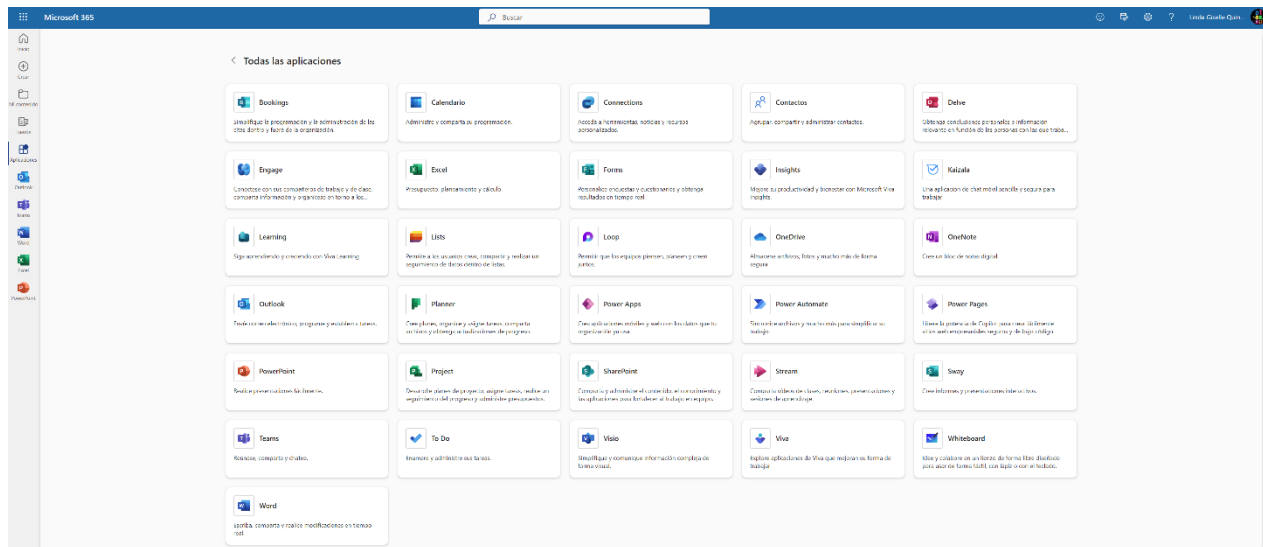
Microsoft 365

Buscar

Linda Giselle Quin

Inicio
Crear
Mi contenido
Fuentes
Aplicaciones
Outlook
Teams
Word
Excel
PowerPoint

Todas las aplicaciones

Bookings
Simplifique la programación y la administración de las citas dentro y fuera de la organización.

Calendario
Administre y comparta su programación.

Connections
Acceda a herramientas, noticias y recursos personalizados.

Contactos
Agrupar, compartir y administrar contactos.

Delve
Obtenga conclusiones personales e información relevante en función de las personas con las que traba...

Engage
Conéctese con sus compañeros de trabajo y de clase, comparta información y organícese en torno a los...

Excel
Presupuesto, planeamiento y cálculo.

Forms
Personalice encuestas y cuestionarios y obtenga resultados en tiempo real.

Insights
Mejore su productividad y bienestar con Microsoft Viva Insights.

Kaizala
Una aplicación de chat móvil sencilla y segura para trabajar

Learning
Siga aprendiendo y creciendo con Viva Learning

Lists
Permite a los usuarios crear, compartir y realizar un seguimiento de datos dentro de listas.

Loop
Permite que los equipos piensen, planeen y creen juntos.

OneDrive
Almacene archivos, fotos y mucho más de forma segura

OneNote
Cree un bloc de notas digital

Outlook
Envíe correo electrónico, programe y establezca tareas.

Planner
Cree planes, organice y asigne tareas, comparta archivos y obtenga actualizaciones de progreso.

Power Apps
Cree aplicaciones móviles y web con los datos que su organización ya usa.

Power Automate
Sincronice archivos y mucho más para simplificar su trabajo.

Power Pages
Libere la potencia de Copilot para crear fácilmente sitios web empresariales seguros y de bajo código.

PowerPoint
Realice presentaciones fácilmente.

Project
Desarrolle planes de proyecto, asigne tareas, realice un seguimiento del progreso y administre presupuestos.

SharePoint
Comparta y administre el contenido, el conocimiento y las aplicaciones para fortalecer el trabajo en equipo.

Stream
Comparta vídeos de clases, reuniones, presentaciones y sesiones de aprendizaje.

Sway
Cree informes y presentaciones interactivos.

Teams
Reúnase, comparta y chatee.

To Do
Enumere y administre sus tareas.

Visio
Simplifique y comunique información compleja de forma visual.

Viva
Explore aplicaciones de Viva que mejoran su forma de trabajar

Whiteboard
Idee y colabore en un lienzo de forma libre diseñado para usar de forma táctil, con lápiz o con el teclado.

Word
Escriba, comparta y realice modificaciones en tiempo real.